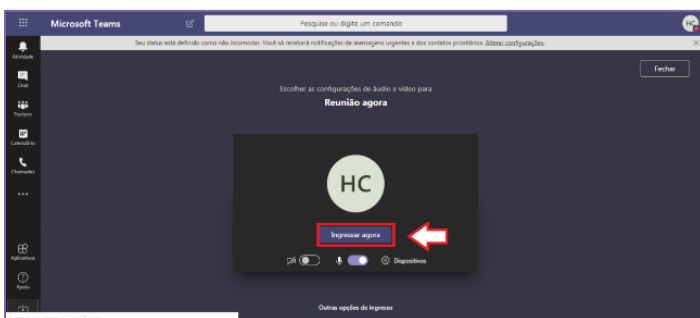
Microsoft Teams

Pesquise ou digite um comando

HC

Seu status está definido como não incomodar. Você só receberá notificações de mensagens urgentes e dos contatos prioritários. Alterar configurações.

Atividade

Chat

Equipes

Calendário

Chamadas

...

Aplicativos

Ajuda

Fechar

Escolher as configurações de áudio e vídeo para

Reunião agora

HC

Ingressar agora

Dispositivos

Outras opções de ingresso